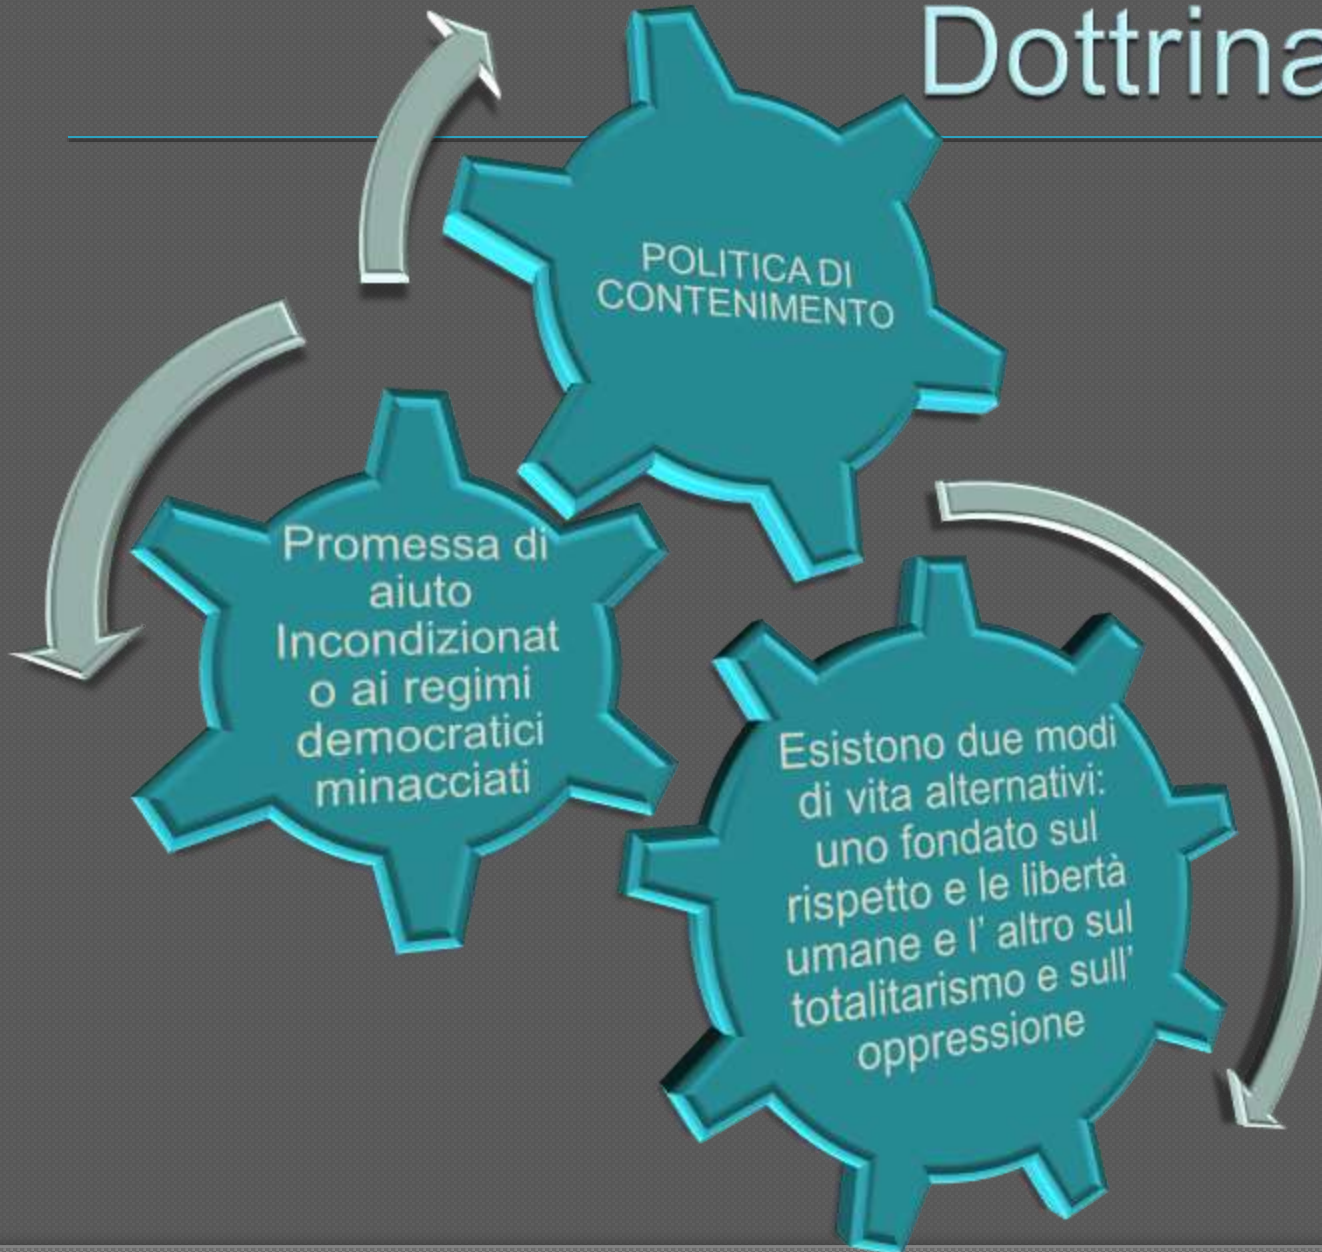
Dottrina

POLITICA DI CONTENIMENTO

Promessa di aiuto Incondizionato ai regimi democratici minacciati

Esistono due modi di vita alternativi: uno fondato sul rispetto e le libertà umane e l' altro sul totalitarismo e sull' oppressione